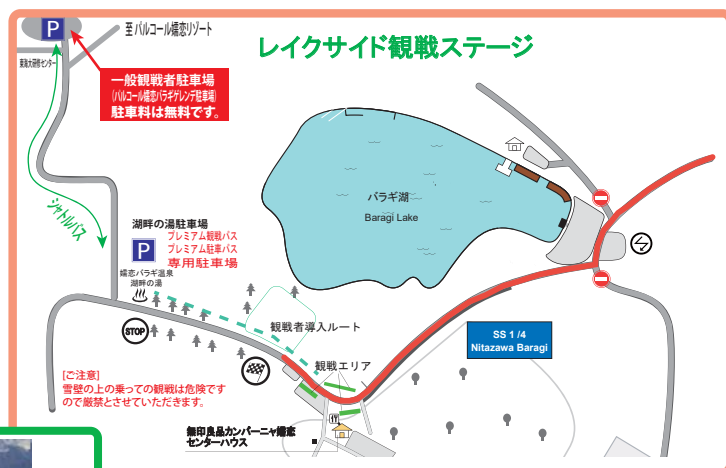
P
至 パルコール嬬恋リゾート
東海大研修センター

レイクサイド観戦ステージ

一般観戦者駐車場
(パルコール嬬恋パラギゲレンデ駐車場)
駐車料は無料です。

シャトルバス

湖畔の湯駐車場
P
プレミアム観戦パス
プレミアム駐車パス
専用駐車場

嬬恋パラギ温泉
湖畔の湯

パラギ湖
Baragi Lake

STOP

観戦者導入ルート

SS 1 / 4
Nitazawa Baragi

観戦エリア

[ご注意]
雪壁の上の乗っての観戦は危険ですので厳禁とさせていただきます。

無印良品カンパーニャ嬬恋
センターハウス